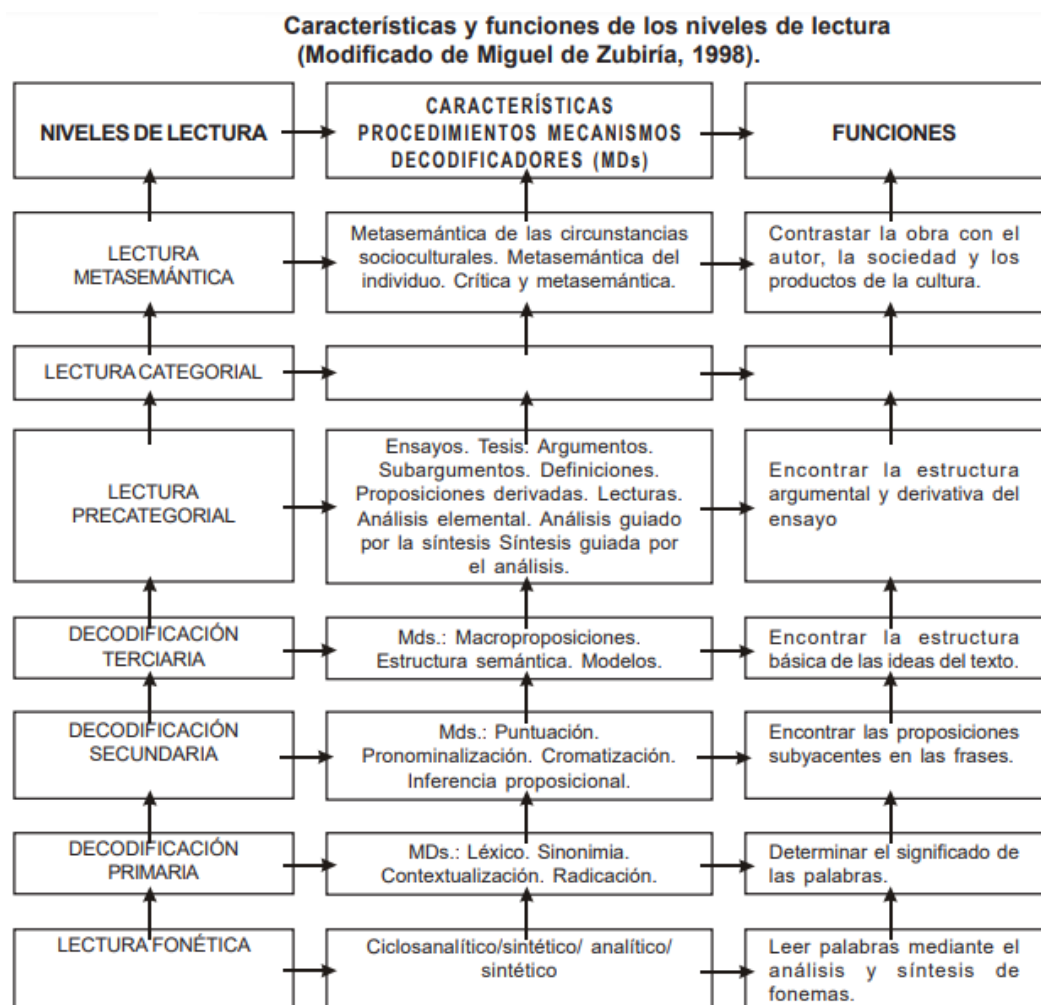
Características y funciones de los niveles de lectura (Modificado de Miguel de Zubiría, 1998).

NIVELES DE LECTURA

CARACTERÍSTICAS PROCEDIMIENTOS MECANISMOS DECODIFICADORES (MDs)

FUNCIONES

LECTURA METASEMÁNTICA

Metasemántica de las circunstancias socioculturales. Metasemántica del individuo. Crítica y metasemántica.

Contrastar la obra con el autor, la sociedad y los productos de la cultura.

LECTURA CATEGORIAL

LECTURA PRECATEGORIAL

Ensayos. Tesis. Argumentos. Subargumentos. Definiciones. Proposiciones derivadas. Lecturas. Análisis elemental. Análisis guiado por la síntesis Síntesis guiada por el análisis.

Encontrar la estructura argumental y derivativa del ensayo

DECODIFICACIÓN TERCIARIA

Mds.: Macroproposiciones. Estructura semántica. Modelos.

Encontrar la estructura básica de las ideas del texto.

DECODIFICACIÓN SECUNDARIA

Mds.: Puntuación. Pronominalización. Cromatización. Inferencia proposicional.

Encontrar las proposiciones subyacentes en las frases.

DECODIFICACIÓN PRIMARIA

MDs.: Léxico. Sinonimia. Contextualización. Radicación.

Determinar el significado de las palabras.

LECTURA FONÉTICA

Ciclosanalítico/sintético/ analítico/ sintético

Leer palabras mediante el análisis y síntesis de fonemas.